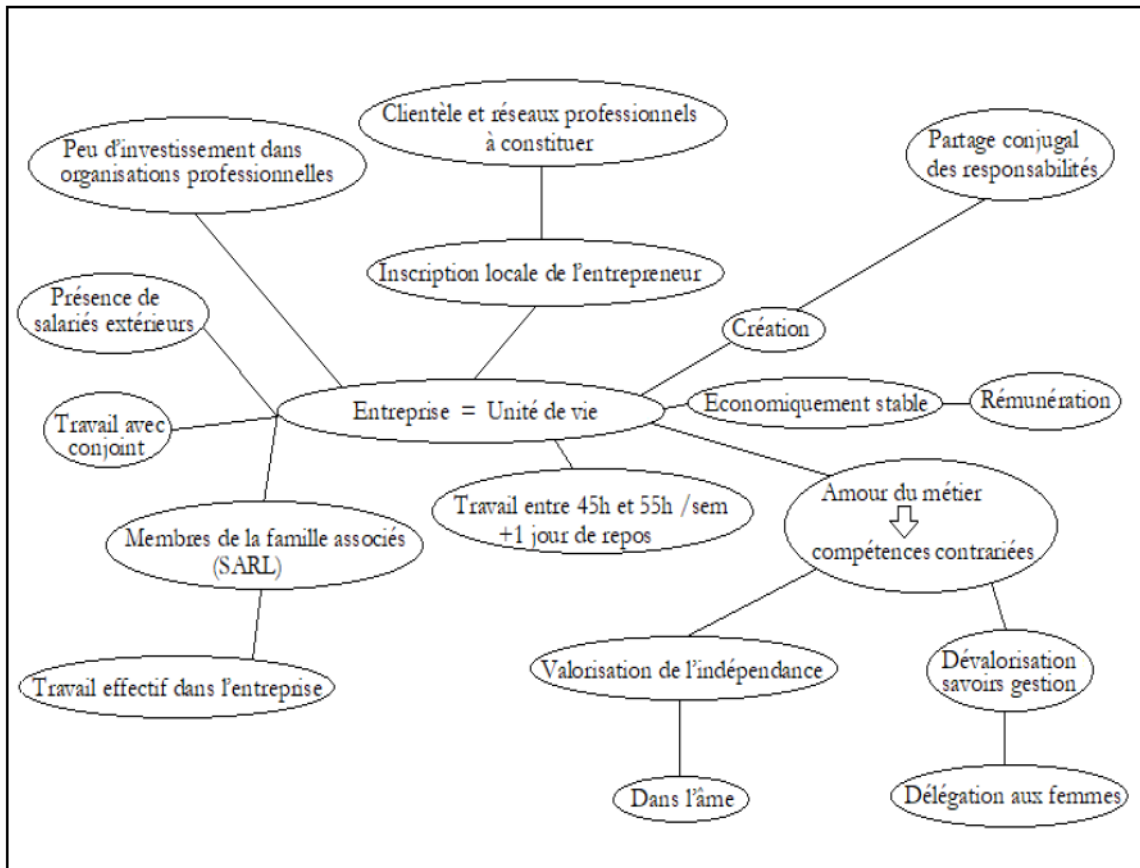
Clientèle et réseaux professionnels à constituer

Peu d'investissement dans organisations professionnelles

Partage conjugal des responsabilités

Inscription locale de l'entrepreneur

Présence de salariés extérieurs

Création

Entreprise = Unité de vie

Economiquement stable

Rémunération

Travail avec conjoint

Travail entre 45h et 55h /sem +1 jour de repos

Amour du métier

compétences contrariées

Membres de la famille associés (SARL)

Travail effectif dans l'entreprise

Valorisation de l'indépendance

Dévalorisation savoirs gestion

Dans l'âme

Délégation aux femmes